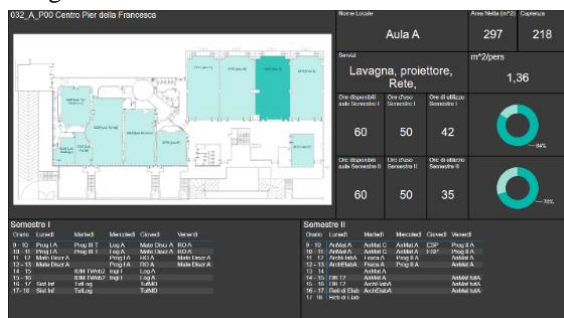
032_A_P00 Centro Pier della Francesca

Nome Locale
Aula A

Area Netta (m^2)
297

Capienza
218

Servizi
Lavagna, proiettore, Rete,

m^2/pers
1,36

Ore disponibili aule Semestre I
60

Ore d'uso Semestre I
50

Ore di utilizzo Semestre I
42

84%

Ore disponibili aule Semestre II
60

Ore d'uso Semestre II
50

Ore di utilizzo Semestre II
35

70%

Semestre I

| Orario | Lunedì | Martedì | Mercoledì | Giovedì | Venerdì |
|---|---|---|---|---|---|
| 9 - 10 | Prog I A | Prog III T | Log A | Mate Discr A | RO A |
| 10 - 11 | Prog I A | Prog III T | Log A | Mate Discr A | RO A |
| 11 - 12 | Mate Discr A | Prog I A | RO A | | Mate Discr A |
| 12 - 13 | Mate Discr A | Prog I A | RO A | | Mate Discr A |
| 14 - 15 | | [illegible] | Ingl I | Log A | |
| 15 - 16 | | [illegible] | Ingl I | Log A | |
| 16 - 17 | Sist Inf | TelLog | | TelMD | |
| 17 - 18 | Sist Inf | TelLog | | TelMD | |

Semestre II

| Orario | Lunedì | Martedì | Mercoledì | Giovedì | Venerdì |
|---|---|---|---|---|---|
| 9 - 10 | AnMat A | AnMat C | AnMat A | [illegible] | Prog II A |
| 10 - 11 | AnMat A | AnMat C | AnMat A | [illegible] | Prog II A |
| 11 - 12 | ArchiInfA | Fisica A | Prog II A | | AnMat A |
| 12 - 13 | ArchiInfA | Fisica A | Prog II A | | AnMat A |
| 13 - 14 | | | | | |
| 14 - 15 | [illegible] | ArchiInfA | | | AnMat tutA |
| 15 - 16 | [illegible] | ArchiInfA | | | AnMat tutA |
| 16 - 17 | Reti di Elab | AnMat tutA | | | AnMat tutA |
| 17 - 18 | Reti di Elab | | | | |